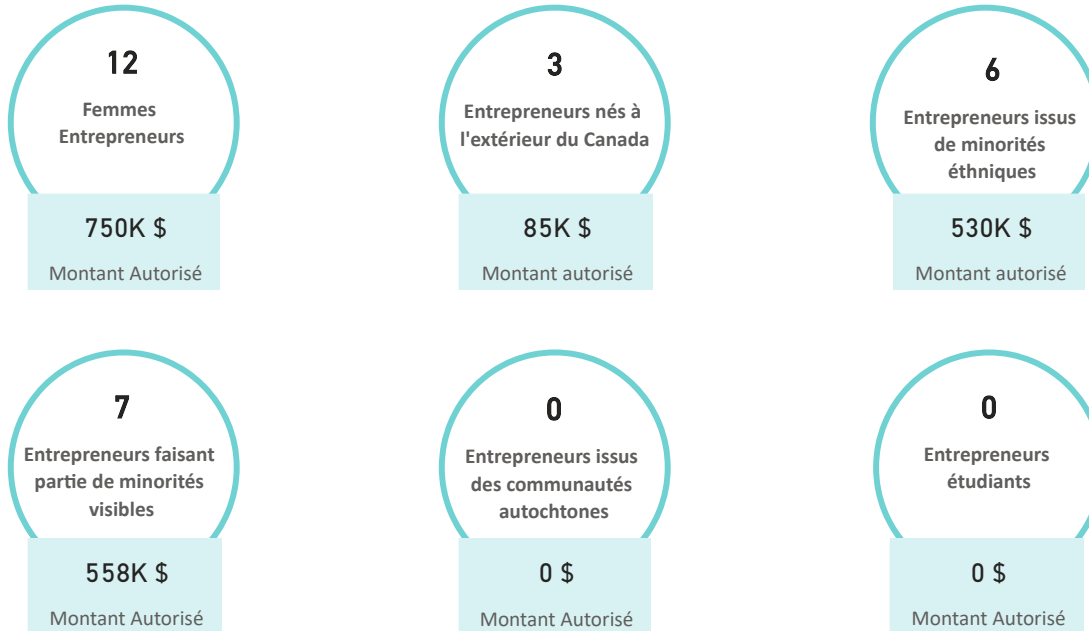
12

Femmes Entrepreneurs

750K $

Montant Autorisé

3

Entrepreneurs nés à l'extérieur du Canada

85K $

Montant autorisé

6

Entrepreneurs issus de minorités éthniques

530K $

Montant autorisé

7

Entrepreneurs faisant partie de minorités visibles

558K $

Montant Autorisé

0

Entrepreneurs issus des communautés autochtones

0 $

Montant Autorisé

0

Entrepreneurs étudiants

0 $

Montant Autorisé